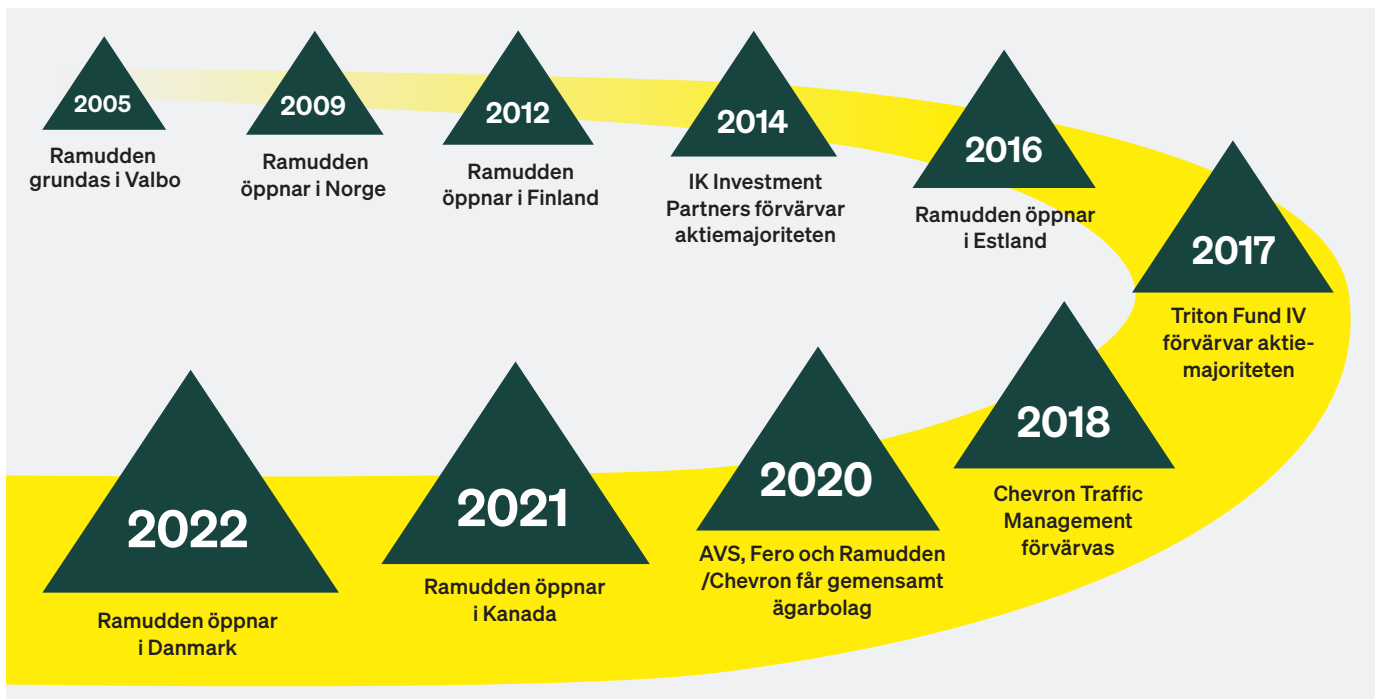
2005
Ramudden grundas i Valbo

2009
Ramudden öppnar i Norge

2012
Ramudden öppnar i Finland

2014
IK Investment Partners förvärvar aktiemajoriteten

2016
Ramudden öppnar i Estland

2017
Triton Fund IV förvärvar aktiemajoriteten

2018
Chevron Traffic Management förvärvas

2020
AVS, Fero och Ramudden /Chevron får gemensamt ägarbolag

2021
Ramudden öppnar i Kanada

2022
Ramudden öppnar i Danmark